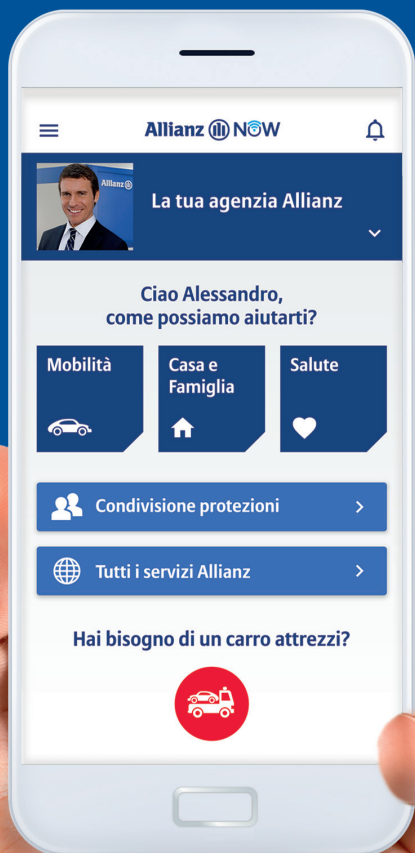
Allianz NOW

Allianz

La tua agenzia Allianz

Ciao Alessandro, come possiamo aiutarti?

Mobilità

Casa e Famiglia

Salute

Condivisione protezioni

Tutti i servizi Allianz

Hai bisogno di un carro attrezzi?